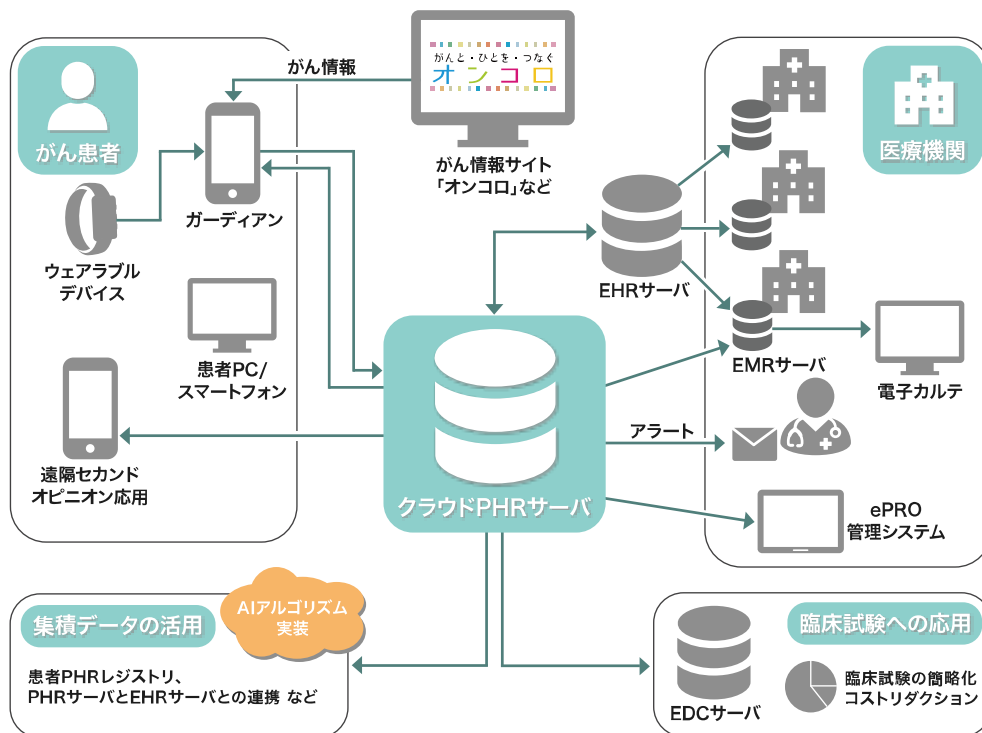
がん患者

がん情報

がんと・ひとを・つなぐ
オンコロ

がん情報サイト
「オンコロ」など

医療機関

ガーディアン

ウェアラブル
デバイス

患者PC/
スマートフォン

遠隔セカンド
オピニオン応用

EHRサーバ

EMRサーバ

電子カルテ

アラート

クラウドPHRサーバ

ePRO
管理システム

AIアルゴリズム
実装

集積データの活用

患者PHRレジストリ、
PHRサーバとEHRサーバとの連携 など

臨床試験への応用

EDCサーバ

臨床試験の簡略化
コストリダクション